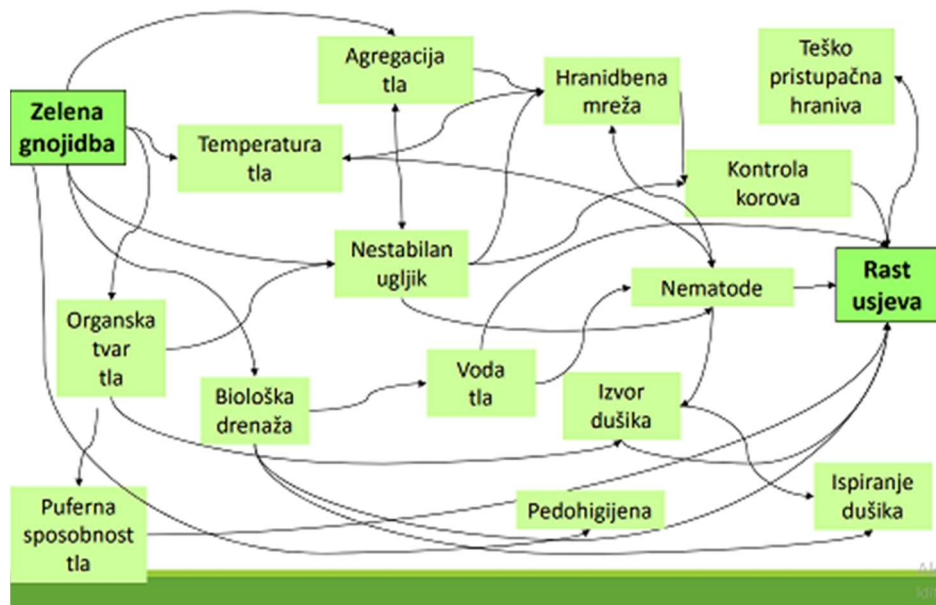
Zelena gnojidba

Agregacija tla

Hranidbena mreža

Teško pristupačna hraniva

Temperatura tla

Kontrola korova

Nestabilan ugljik

Rast usjeva

Nematode

Organska tvar tla

Voda tla

Biološka drenaža

Izvor dušika

Ispiranje dušika

Puferna sposobnost tla

Pedohigijena

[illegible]